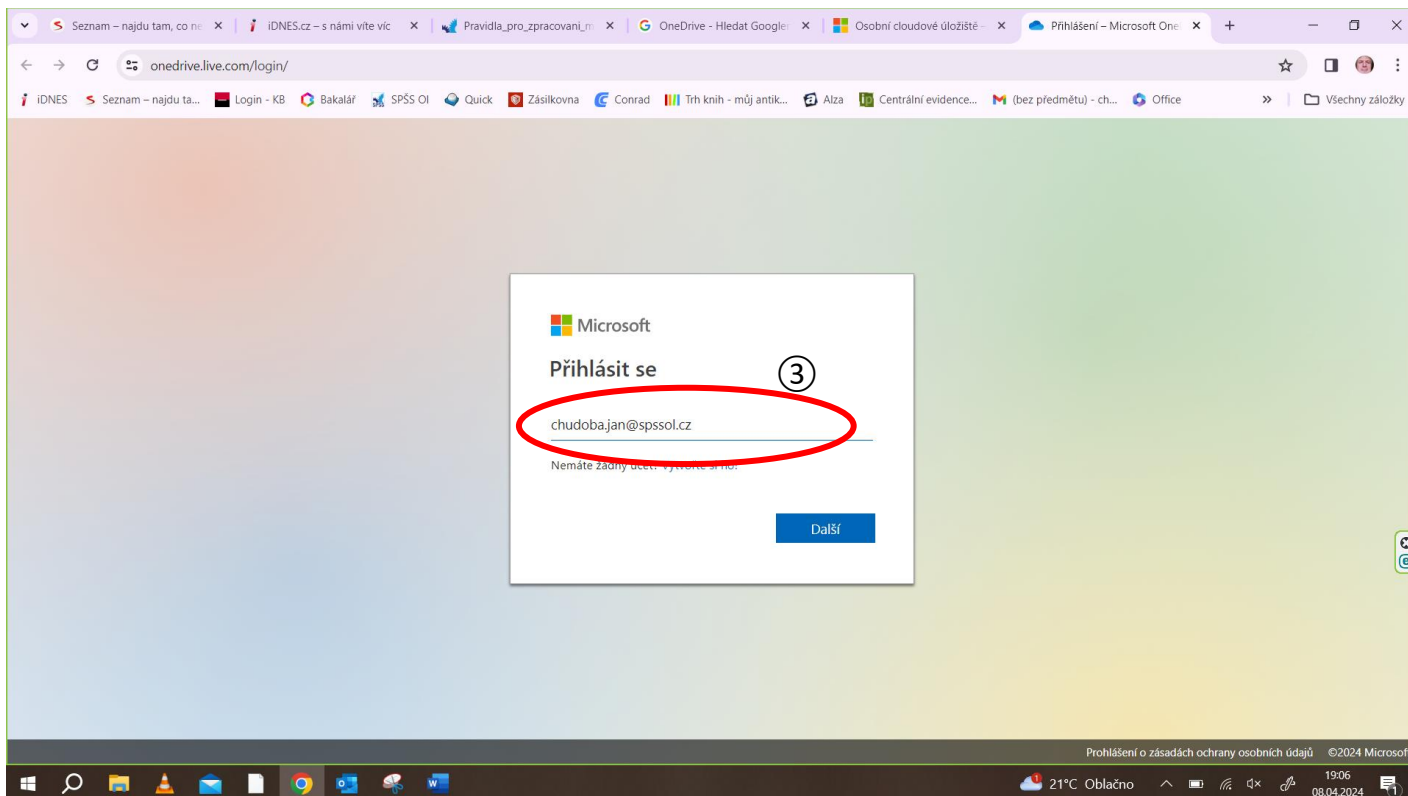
Seznam – najdu tam, co ne
iDNES.cz – s námi víte víc
Pravidla_pro_zpracovani_m
OneDrive - Hledat Googler
Osobní cloudové úložiště
Přihlášení – Microsoft One

onedrive.live.com/login/

iDNES | Seznam – najdu ta... | Login - KB | Bakalář | SPŠS OI | Quick | Zásilkovna | Conrad | Trh knih - můj antik... | Alza | Centrální evidence... | (bez předmětu) - ch... | Office | » | Všechny záložky

Microsoft

Přihlásit se

③

chudoba.jan@spssol.cz

Nemáte žádný účet? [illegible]

Další

Prohlášení o zásadách ochrany osobních údajů ©2024 Microsof

21°C Oblačno
19:06
08.04.2024